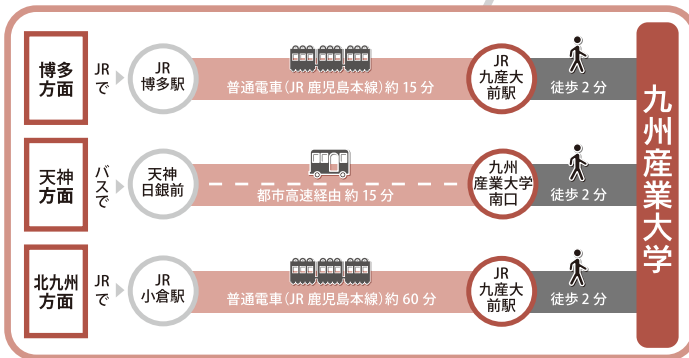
博多方面
JRで
JR博多駅
普通電車（JR 鹿児島本線）約 15 分
JR九産大前駅
徒歩 2 分

天神方面
バスで
天神日銀前
都市高速経由 約 15 分
九州産業大学南口
徒歩 2 分

北九州方面
JRで
JR小倉駅
普通電車（JR 鹿児島本線）約 60 分
JR九産大前駅
徒歩 2 分

九州産業大学